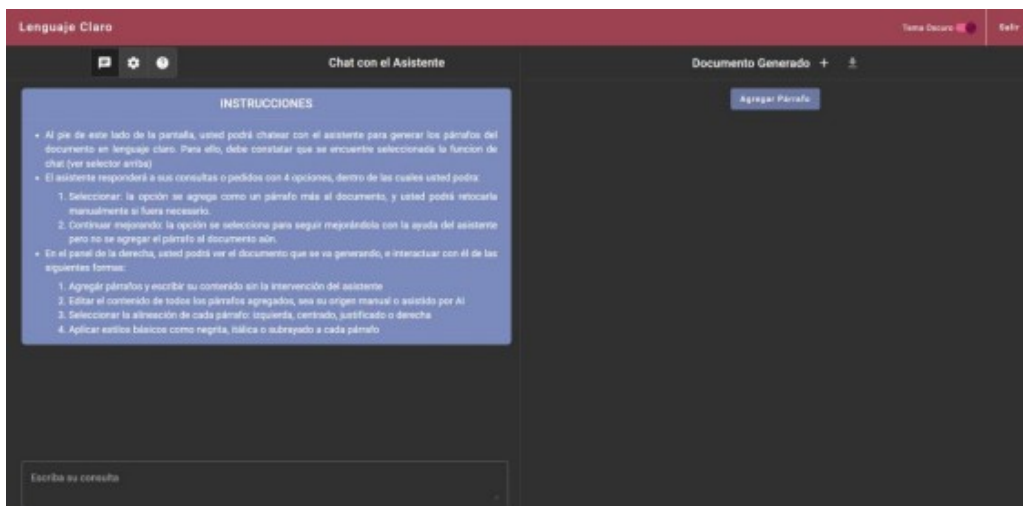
Lenguaje Claro

Tema Oscuro

Salir

Chat con el Asistente

INSTRUCCIONES

• Al pie de este lado de la pantalla, usted podrá chatear con el asistente para generar los párrafos del documento en lenguaje claro. Para ello, debe constatar que se encuentre seleccionada la funcion de chat (ver selector arriba)
• El asistente responderá a sus consultas o pedidos con 4 opciones, dentro de las cuales usted podra:
1. Seleccionar: la opción se agrega como un párrafo más al documento, y usted podrá retocarla manualmente si fuera necesario.
2. Continuar mejorando: la opción se selecciona para seguir mejorándola con la ayuda del asistente pero no se agregar el párrafo al documento aún.
• En el panel de la derecha, usted podrá ver el documento que se va generando, e interactuar con él de las siguientes formas:
1. Agregar párrafos y escribir su contenido sin la intervención del asistente
2. Editar el contenido de todos los párrafos agregados, sea su origen manual o asistido por AI
3. Seleccionar la alineación de cada párrafo: izquierda, centrado, justificado o derecha
4. Aplicar estilos básicos como negrita, itálica o subrayado a cada párrafo

Escriba su consulta

Documento Generado +

Agregar Párrafo